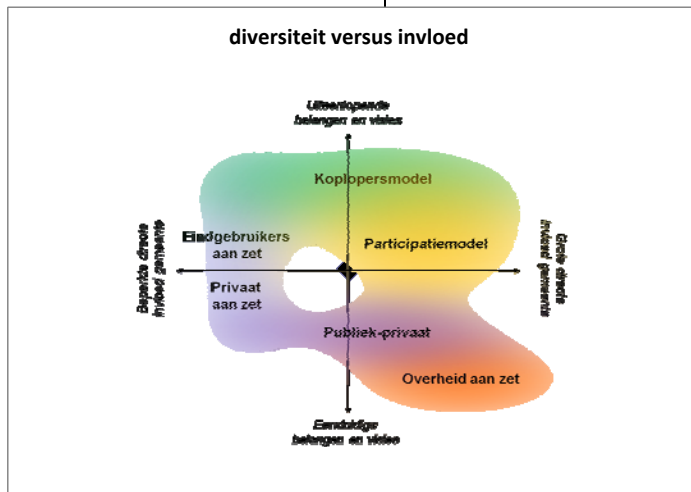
diversiteit versus invloed

Uiteenlopende belangen en visies

Koplopersmodel

Beperkte directe invloed gemeente

Eindgebruikers aan zet

Participatiemodel

Grote directe invloed gemeente

Privaat aan zet

Publiek-privaat

Overheid aan zet

Eenduidige belangen en visies